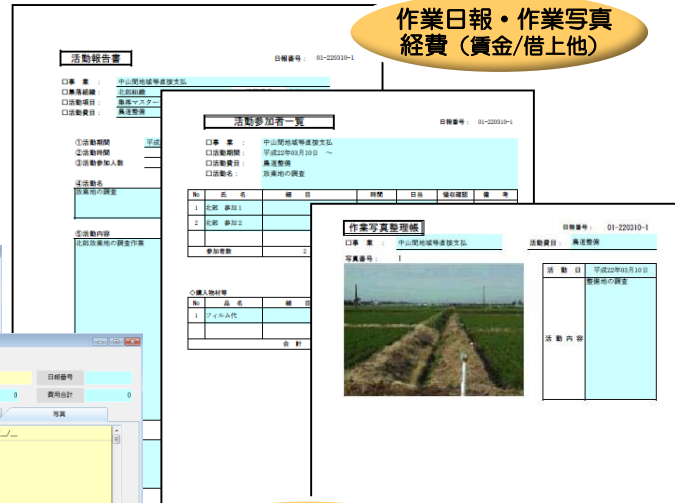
作業日報・作業写真
経費（賃金/借上他）

活動報告書
日報番号： 01-220310-1
□事業： 中山間地域等直接支払
□集落組織： 北部組織
□活動項目： 集落マスター
□活動費目： 農道整備
①活動期間 平成
②活動時間
③活動参加人数
④活動名
放棄地の調査
⑤活動内容
北部放棄地の調査作業

活動参加者一覧
日報番号： 01-220310-1
□事業： 中山間地域等直接支払
□活動期間： 平成22年03月10日 ～
□活動費目： 農道整備
□活動名： 放棄地の調査

| No | 氏名 | 細目 | 時間 | 日当 | 領収確認 | 備考 |
|---|---|---|---|---|---|---|
| 1 | 北部 参加1 | | | | | |
| 2 | 北部 参加2 | | | | | |
| | 参加者数 | 2 | | | | |

◇購入物材等
| No | 品名 | 細目 |
|---|---|---|
| 1 | フィルム代 | |
| | | 合計 |

作業写真整理帳
日報番号： 01-220310-1
□事業： 中山間地域等直接支払
活動費目： 農道整備
写真番号： 1
活動日 平成22年03月10日
活動内容
整備地の調査

日報番号
0 費用合計 0
写真